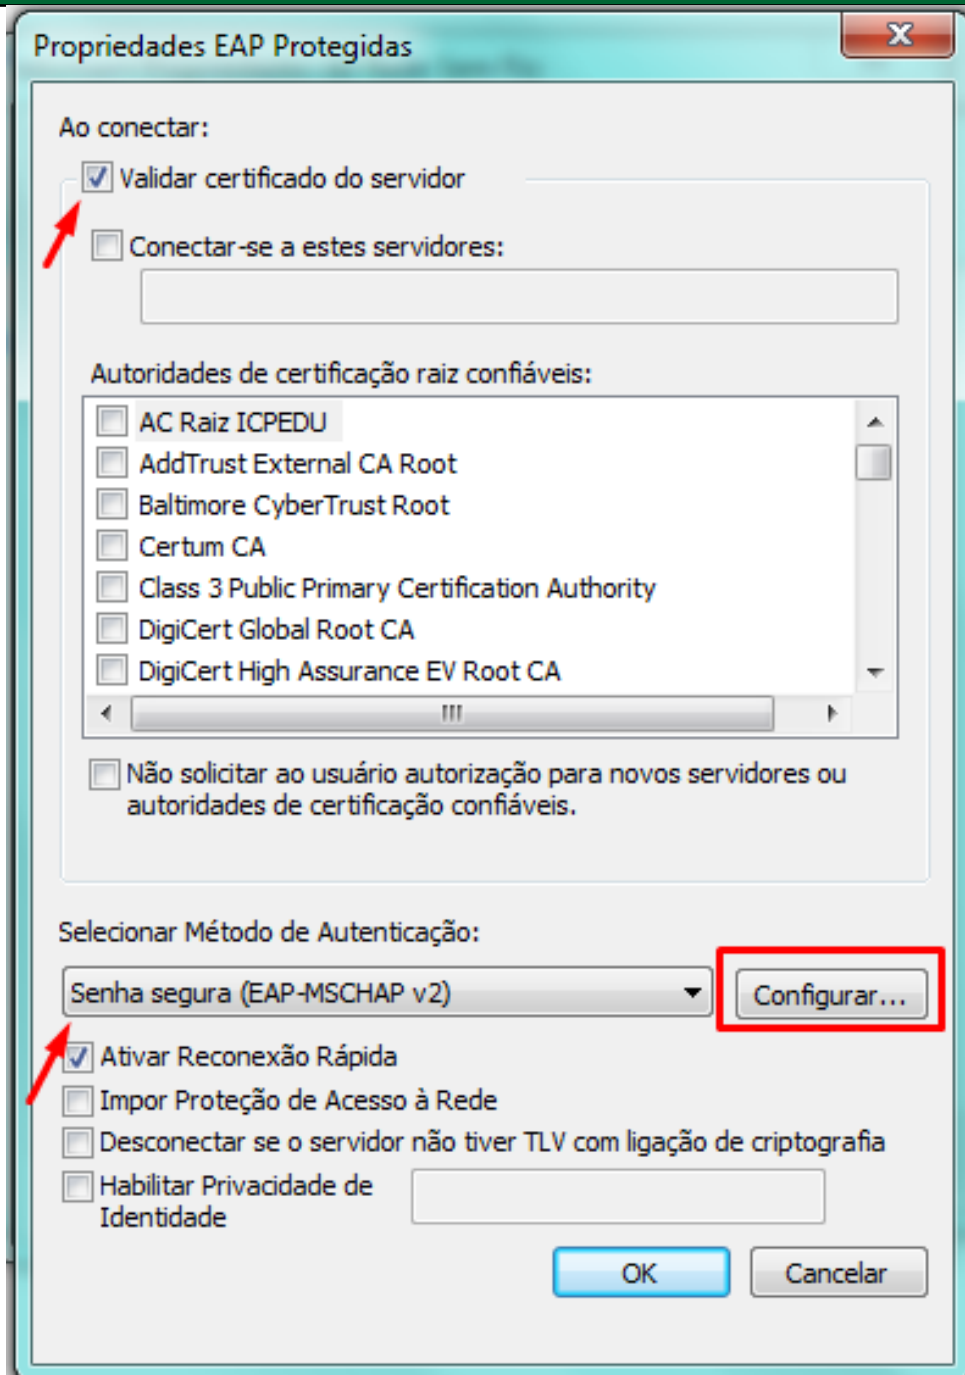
Propriedades EAP Protegidas

X

Ao conectar:

Validar certificado do servidor

Conectar-se a estes servidores:

Autoridades de certificação raiz confiáveis:

AC Raiz ICPEDU
AddTrust External CA Root
Baltimore CyberTrust Root
Certum CA
Class 3 Public Primary Certification Authority
DigiCert Global Root CA
DigiCert High Assurance EV Root CA

Não solicitar ao usuário autorização para novos servidores ou autoridades de certificação confiáveis.

Selecionar Método de Autenticação:

Senha segura (EAP-MSCHAP v2)

Configurar...

Ativar Reconexão Rápida

Impor Proteção de Acesso à Rede

Desconectar se o servidor não tiver TLV com ligação de criptografia

Habilitar Privacidade de Identidade

OK

Cancelar